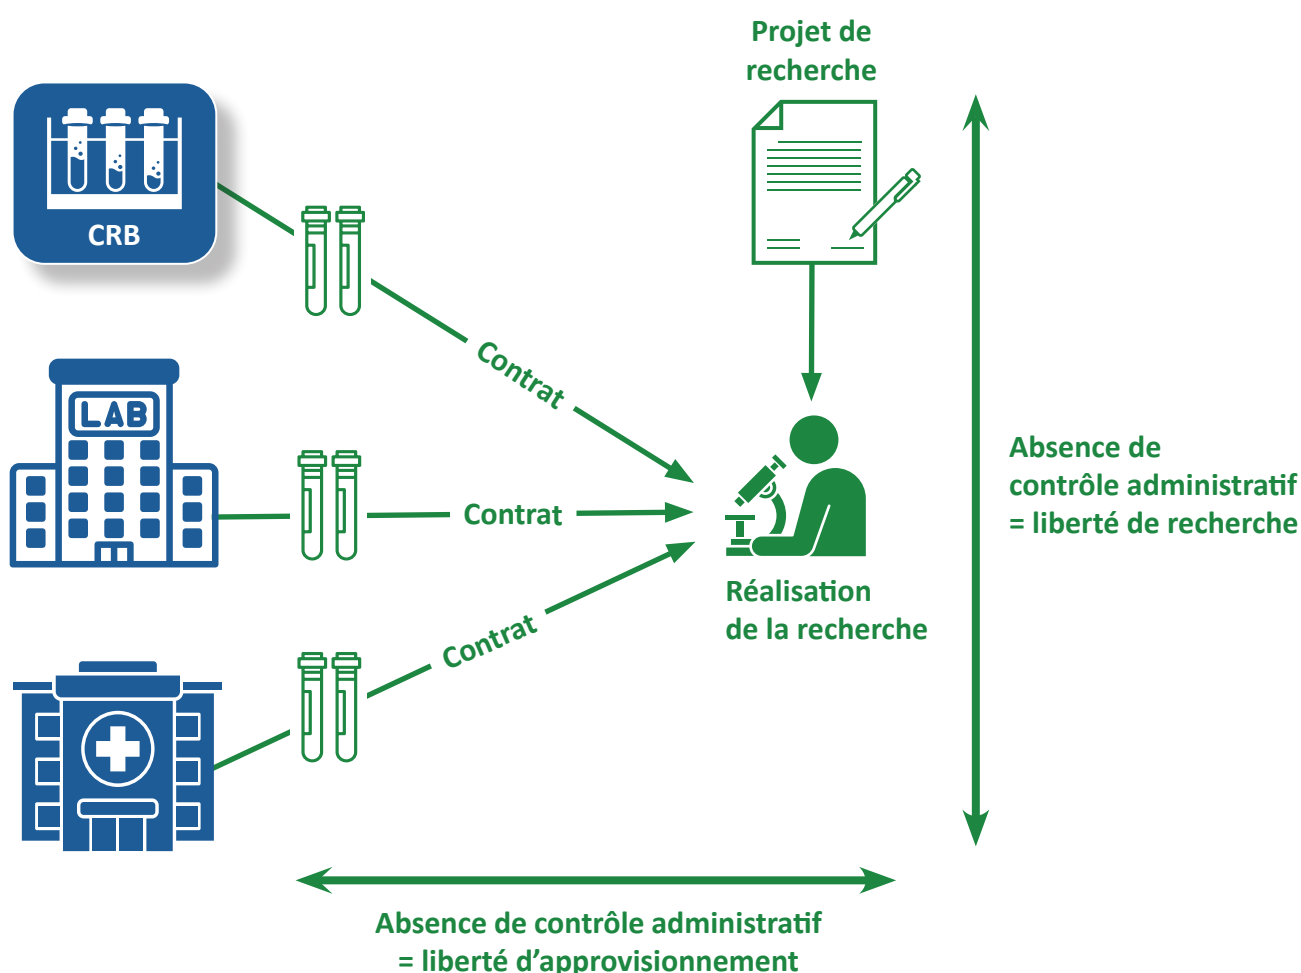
CRB

LAB

Projet de recherche

Contrat

Contrat

Contrat

Réalisation de la recherche

Absence de contrôle administratif = liberté de recherche

Absence de contrôle administratif = liberté d'approvisionnement